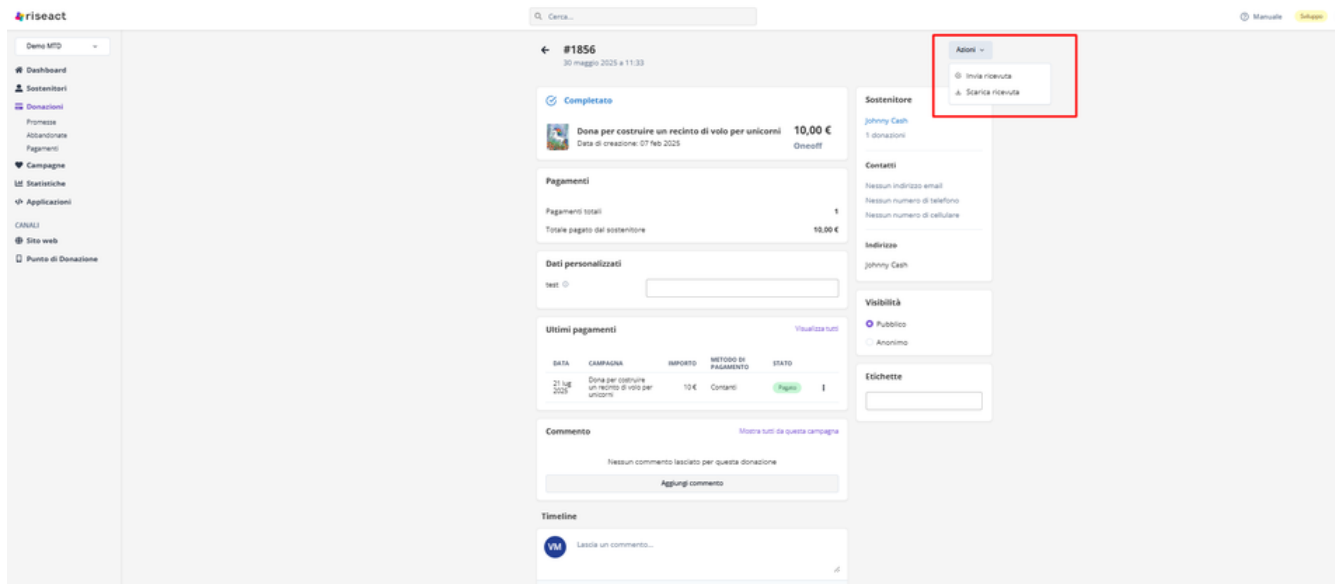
riseact

Cerca...

Manuale Sviluppo

Demo MTD

Dashboard
Sostenitori
Donazioni
Promesse
Abbandonate
Pagamenti
Campagne
Statistiche
Applicazioni

CANALI
Sito web
Punto di Donazione

← #1856
30 maggio 2025 a 11:33

Azioni
Invia ricevuta
Scarica ricevuta

Completato

Dona per costruire un recinto di volo per unicorni
Data di creazione: 07 feb 2025
10,00 €
Oneoff

Pagamenti

Pagamenti totali 1
Totale pagato dal sostenitore 10,00 €

Dati personalizzati

test

Ultimi pagamenti
Visualizza tutti

| DATA | CAMPAGNA | IMPORTO | METODO DI PAGAMENTO | STATO |
|---|---|---|---|---|
| 21 lug 2025 | Dona per costruire un recinto di volo per unicorni | 10€ | Contanti | Pagato |

Commento
Mostra tutti da questa campagna

Nessun commento lasciato per questa donazione

Aggiungi commento

Timeline

VM
Lascia un commento...

Sostenitore
Johnny Cash
1 donazioni

Contatti
Nessun indirizzo email
Nessun numero di telefono
Nessun numero di cellulare

Indirizzo
Johnny Cash

Visibilità
Pubblico
Anonimo

Etichette